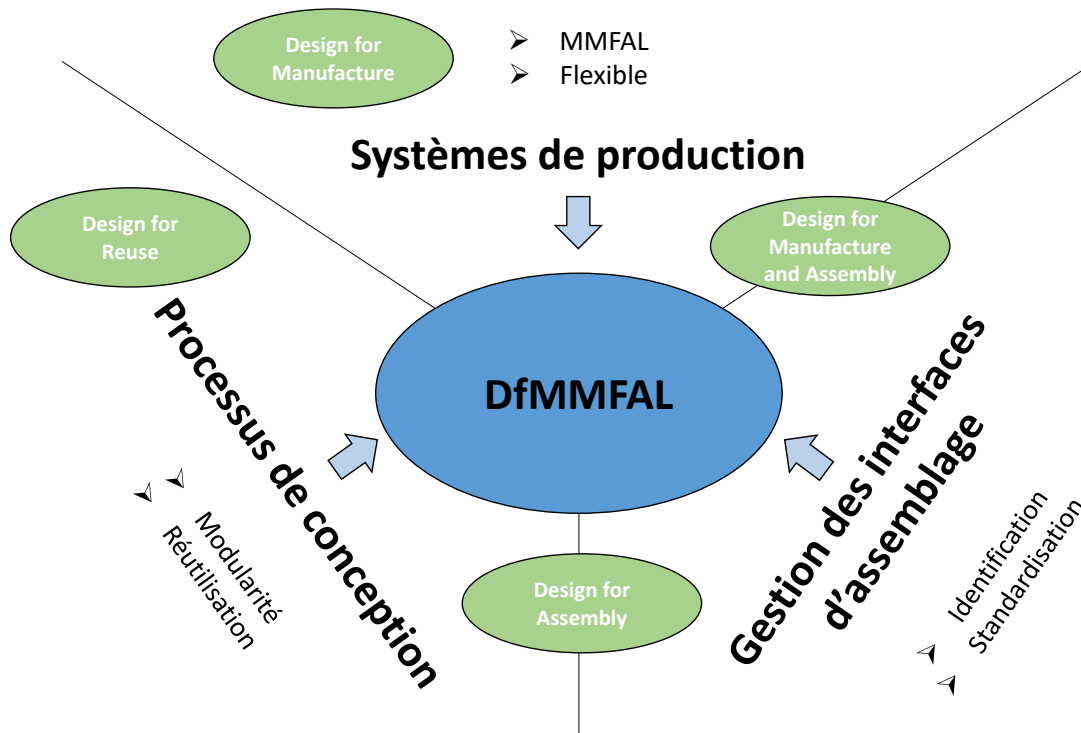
Design for Manufacture

MMFAL
Flexible

Systèmes de production

Design for Reuse

Design for Manufacture and Assembly

Processus de conception

DfMMFAL

Gestion des interfaces d'assemblage

Modularité
Réutilisation

Design for Assembly

Identification
Standardisation